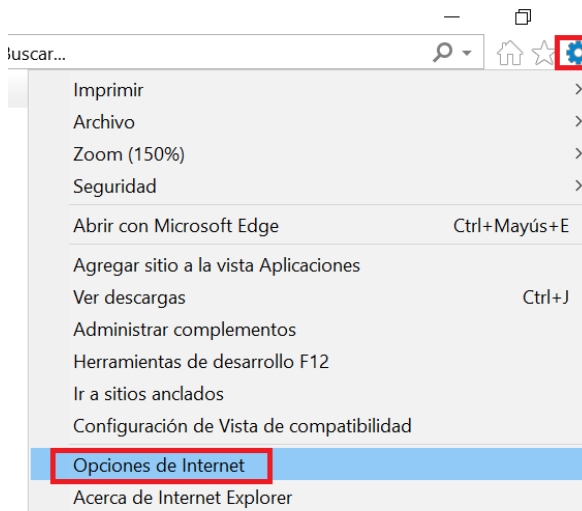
Buscar...

Imprimir
Archivo
Zoom (150%)
Seguridad
Abrir con Microsoft Edge Ctrl+Mayús+E
Agregar sitio a la vista Aplicaciones
Ver descargas Ctrl+J
Administrar complementos
Herramientas de desarrollo F12
Ir a sitios anclados
Configuración de Vista de compatibilidad
Opciones de Internet
Acerca de Internet Explorer